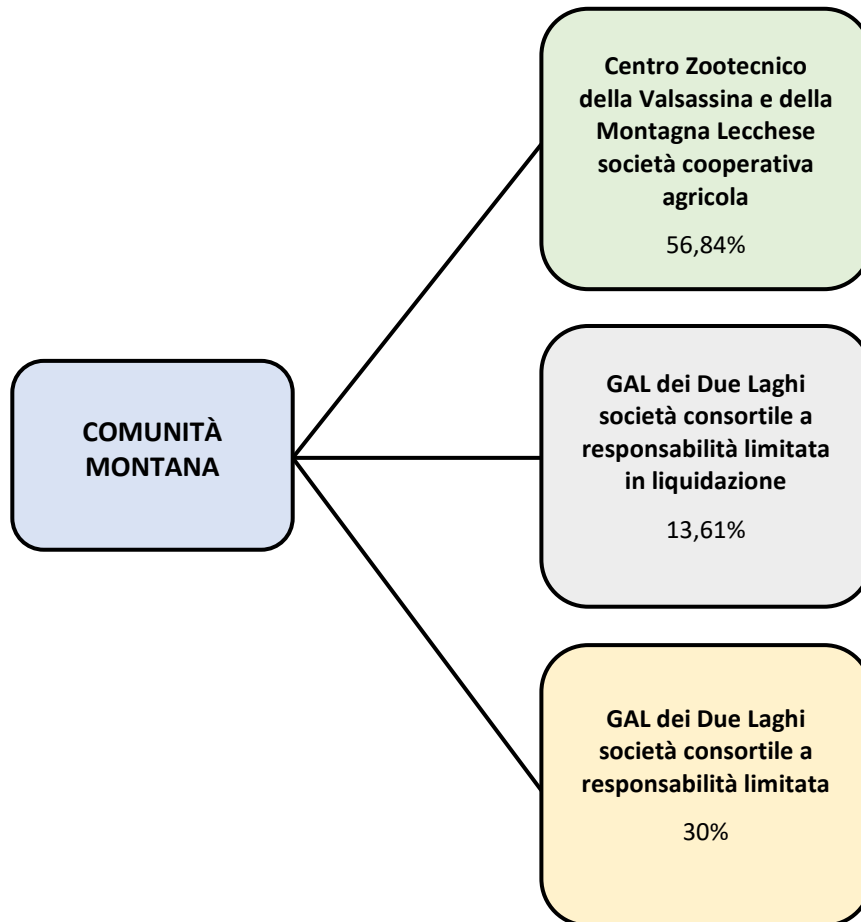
COMUNITÀ MONTANA

Centro Zootecnico della Valsassina e della Montagna Lecchese società cooperativa agricola

56,84%

GAL dei Due Laghi società consortile a responsabilità limitata in liquidazione

13,61%

GAL dei Due Laghi società consortile a responsabilità limitata

30%